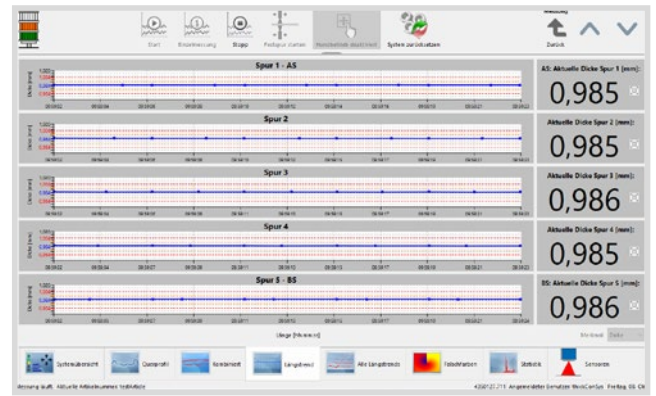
Start
Einstellung
Stopp
Festspur starten
Messung
Zurück
System zurücksetzen

Spur 1 - AS
AS: Aktuelle Dicke Spur 1 [mm]:
0,985

Spur 2
Aktuelle Dicke Spur 2 [mm]:
0,985

Spur 3
Aktuelle Dicke Spur 3 [mm]:
0,986

Spur 4
Aktuelle Dicke Spur 4 [mm]:
0,985

Spur 5 - BS
BS: Aktuelle Dicke Spur 5 [mm]:
0,986

Länge [Minuten]

Systemübersicht
Querprofil
Konturplot
Längstrend
Alle Längstrends
Falschfarben
Statistik
Sensoren

Messung läuft. Aktuelle Artikelnummer: testArtikel
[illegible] Angemeldeter Benutzer: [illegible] Freitag, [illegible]